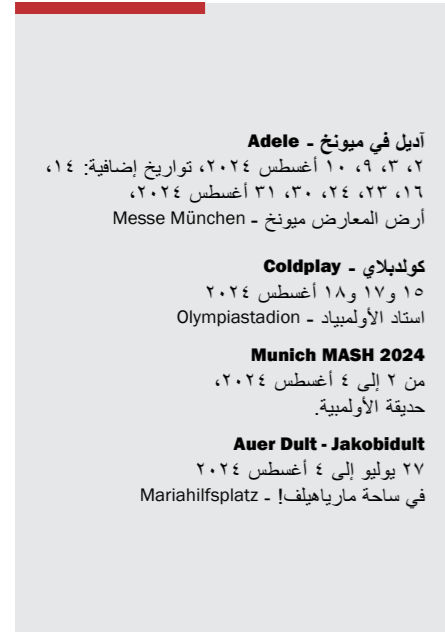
آديل في ميونخ - Adele
٢، ٣، ٩، ١٠ أغسطس ٢٠٢٤، تواريخ إضافية: ١٤، ١٦، ٢٣، ٢٤، ٣٠، ٣١ أغسطس ٢٠٢٤،
أرض المعارض ميونخ - Messe München

كولدبلاي - Coldplay
١٥ و١٧ و١٨ أغسطس ٢٠٢٤
استاد الأولمبياد - Olympiastadion

Munich MASH 2024
من ٢ إلى ٤ أغسطس ٢٠٢٤،
حديقة الأولمبية.

Auer Dult - Jakobidult
٢٧ يوليو إلى ٤ أغسطس ٢٠٢٤
في ساحة مارياهيلف! - Mariahilfsplatz